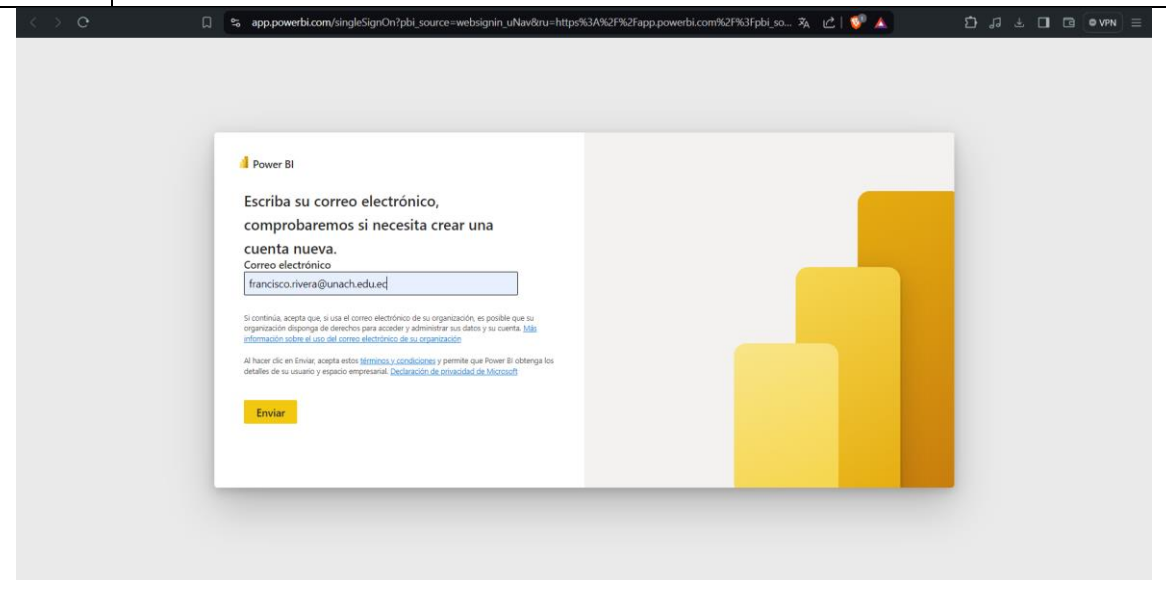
app.powerbi.com/singleSignOn?pbi_source=websignin_uNav&ru=https%3A%2F%2Fapp.powerbi.com%2F%3Fpbi_so...

VPN

Power BI

Escriba su correo electrónico, comprobaremos si necesita crear una cuenta nueva.

Correo electrónico

francisco.rivera@unach.edu.ec

Si continúa, acepta que, si usa el correo electrónico de su organización, es posible que su organización disponga de derechos para acceder y administrar sus datos y su cuenta. Más información sobre el uso del correo electrónico de su organización

Al hacer clic en Enviar, acepta estos términos y condiciones y permite que Power BI obtenga los detalles de su usuario y espacio empresarial. Declaración de privacidad de Microsoft

Enviar